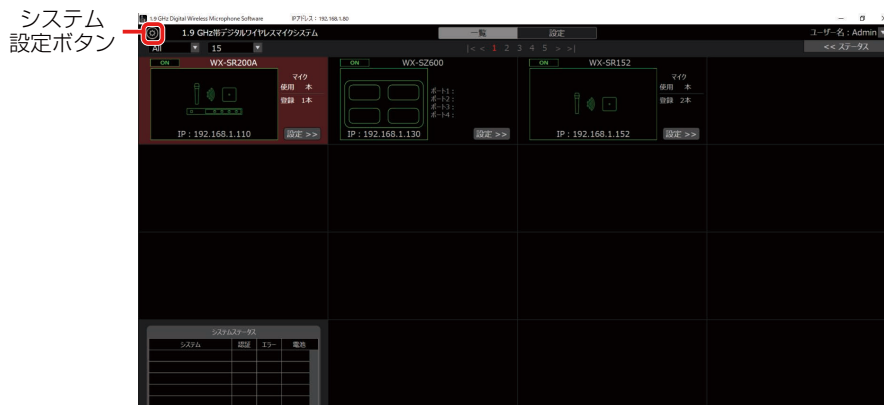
システム
設定ボタン

1.9 GHz Digital Wireless Microphone Software IPアドレス：192.168.1.80

1.9 GHz帯デジタルワイヤレスマイクシステム

一覧 設定

ユーザー名：Admin

All 15

|< < 1 2 3 4 5 > >|

<< ステータス

ON WX-SR200A
マイク
使用 本
登録 1本
IP：192.168.1.110
設定 >>

ON WX-SZ600
ポート1：
ポート2：
ポート3：
ポート4：
IP：192.168.1.130
設定 >>

ON WX-SR152
マイク
使用 本
登録 2本
IP：192.168.1.152
設定 >>

システムステータス

| システム | 認証 | エラー | 電池 |
|---|---|---|---|
| | | | |
| | | | |
| | | | |
| | | | |
| | | | |